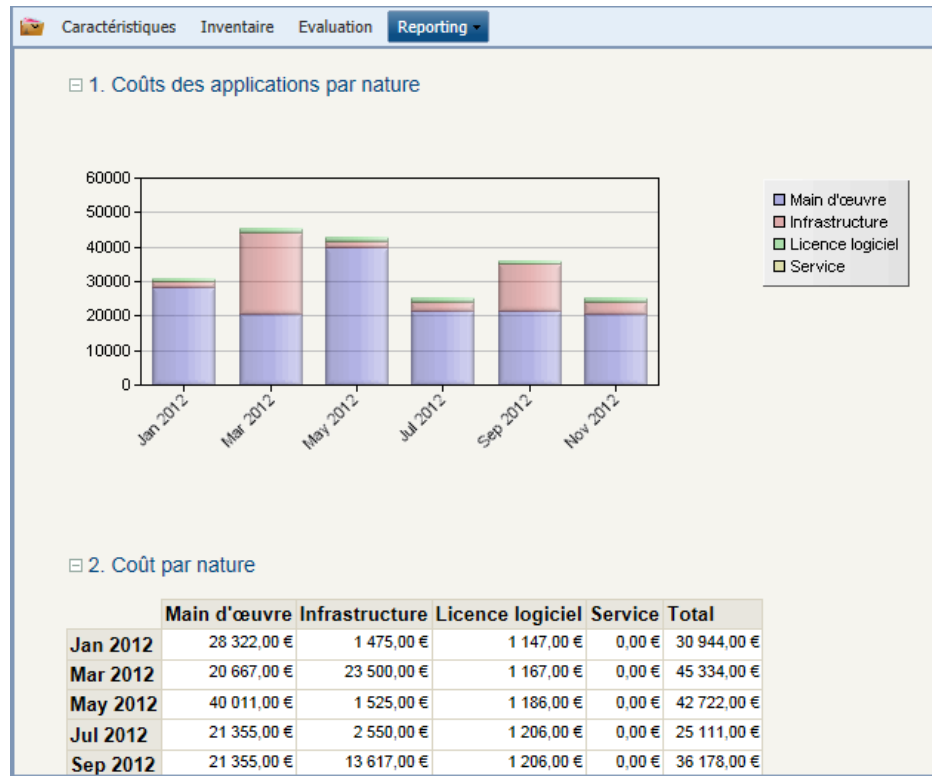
Caractéristiques Inventaire Evaluation Reporting

⊟ 1. Coûts des applications par nature

60000
50000
40000
30000
20000
10000
0

Jan 2012 Mar 2012 May 2012 Jul 2012 Sep 2012 Nov 2012

Main d'œuvre
Infrastructure
Licence logiciel
Service

⊟ 2. Coût par nature

| | Main d'œuvre | Infrastructure | Licence logiciel | Service | Total |
|---|---|---|---|---|---|
| Jan 2012 | 28 322,00 € | 1 475,00 € | 1 147,00 € | 0,00 € | 30 944,00 € |
| Mar 2012 | 20 667,00 € | 23 500,00 € | 1 167,00 € | 0,00 € | 45 334,00 € |
| May 2012 | 40 011,00 € | 1 525,00 € | 1 186,00 € | 0,00 € | 42 722,00 € |
| Jul 2012 | 21 355,00 € | 2 550,00 € | 1 206,00 € | 0,00 € | 25 111,00 € |
| Sep 2012 | 21 355,00 € | 13 617,00 € | 1 206,00 € | 0,00 € | 36 178,00 € |